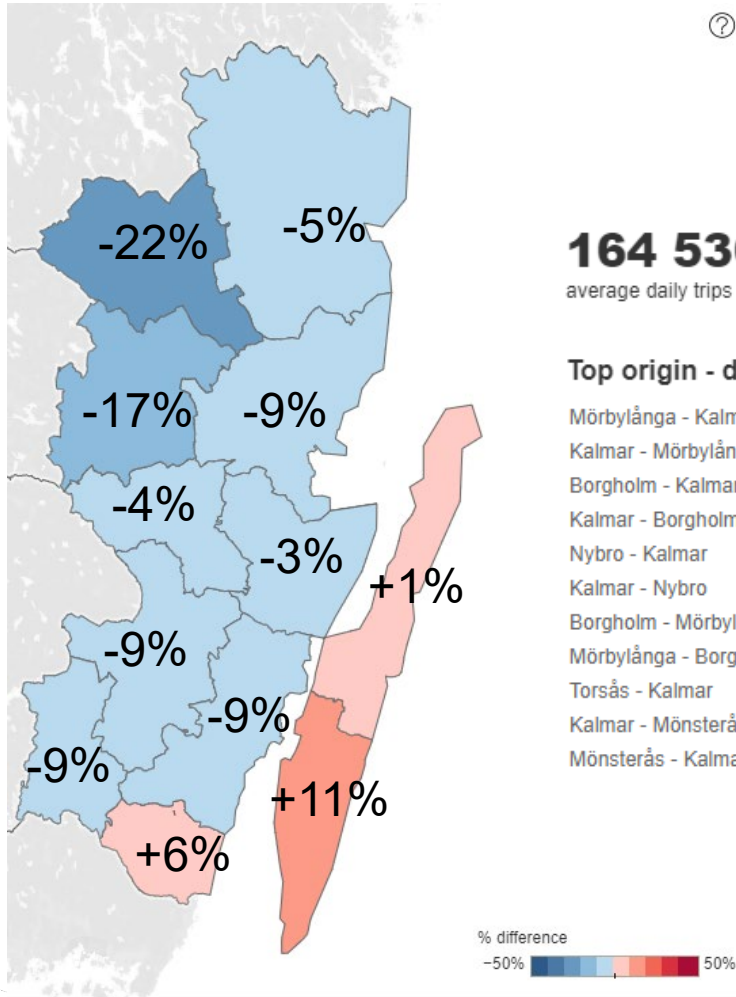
?

-22%
-5%
-17%
-9%
-4%
-3%
+1%
-9%
-9%
-9%
+11%
+6%

164 53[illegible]
average daily trips

Top origin - d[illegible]

Mörbylånga - Kalm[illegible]
Kalmar - Mörbylån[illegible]
Borgholm - Kalmar
Kalmar - Borgholm
Nybro - Kalmar
Kalmar - Nybro
Borgholm - Mörbyl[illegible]
Mörbylånga - Borg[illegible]
Torsås - Kalmar
Kalmar - Mönsterå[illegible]
Mönsterås - Kalma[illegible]

% difference
−50%
50%